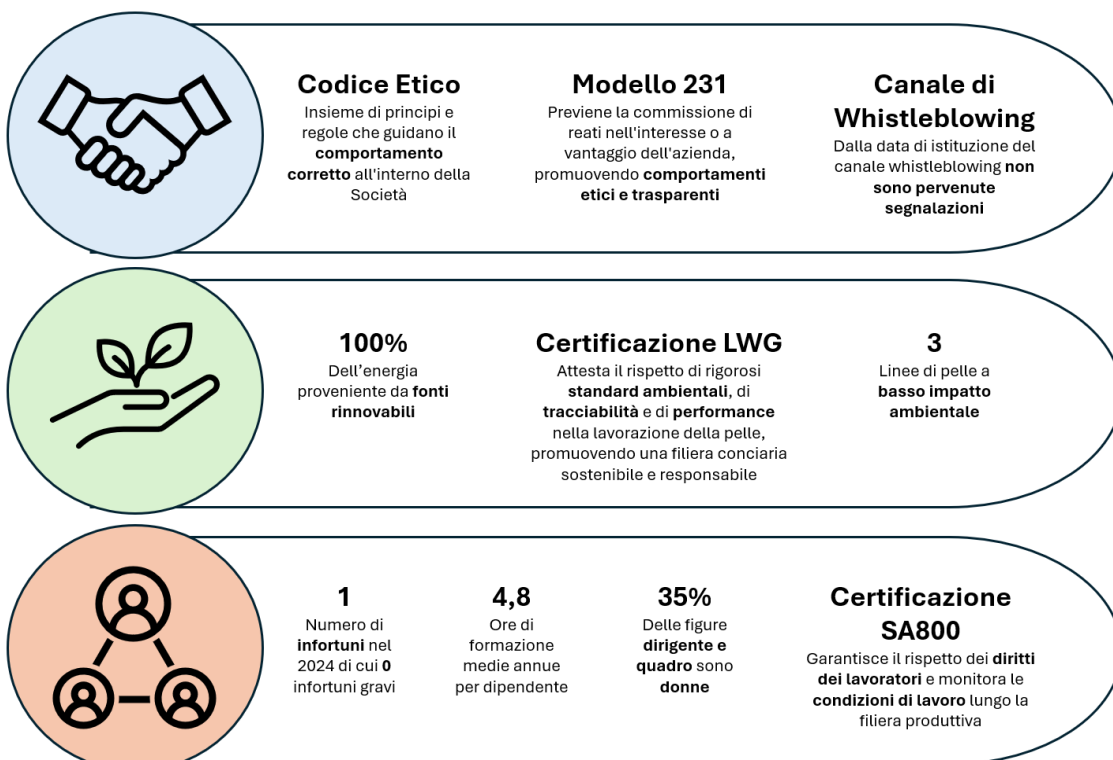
Codice Etico
Insieme di principi e regole che guidano il comportamento corretto all'interno della Società

Modello 231
Previene la commissione di reati nell'interesse o a vantaggio dell'azienda, promuovendo comportamenti etici e trasparenti

Canale di Whistleblowing
Dalla data di istituzione del canale whistleblowing non sono pervenute segnalazioni

100%
Dell'energia proveniente da fonti rinnovabili

Certificazione LWG
Attesta il rispetto di rigorosi standard ambientali, di tracciabilità e di performance nella lavorazione della pelle, promuovendo una filiera conciaria sostenibile e responsabile

3
Linee di pelle a basso impatto ambientale

1
Numero di infortuni nel 2024 di cui 0 infortuni gravi

4,8
Ore di formazione medie annue per dipendente

35%
Delle figure dirigente e quadro sono donne

Certificazione SA800
Garantisce il rispetto dei diritti dei lavoratori e monitora le condizioni di lavoro lungo la filiera produttiva